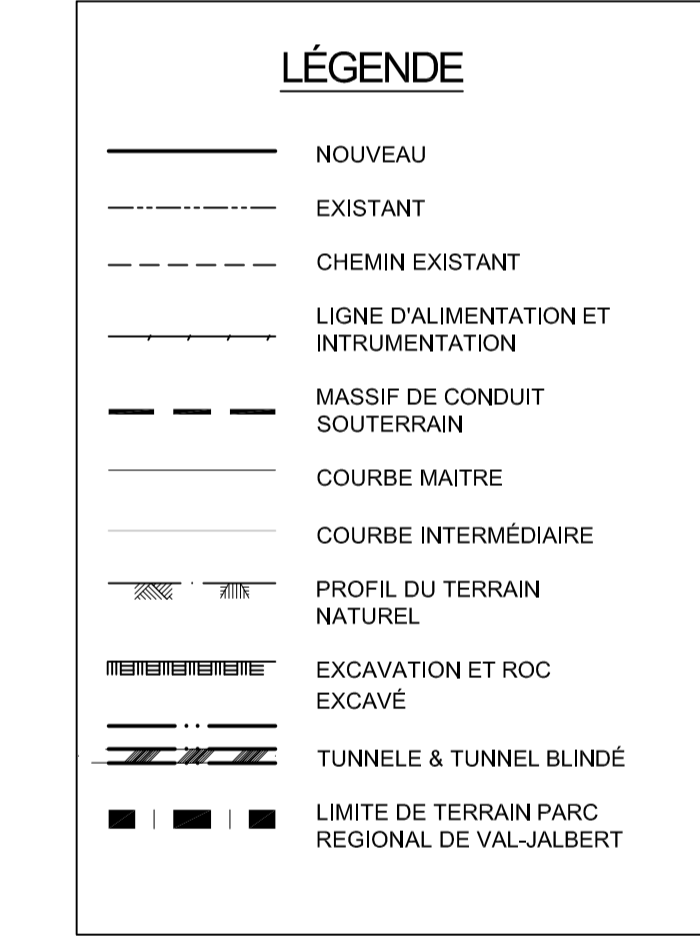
LÉGENDE

NOUVEAU

EXISTANT

CHEMIN EXISTANT

LIGNE D'ALIMENTATION ET INTRUMENTATION

MASSIF DE CONDUIT SOUTERRAIN

COURBE MAITRE

COURBE INTERMÉDIAIRE

PROFIL DU TERRAIN NATUREL

EXCAVATION ET ROC EXCAVÉ

TUNNELE & TUNNEL BLINDÉ

LIMITE DE TERRAIN PARC REGIONAL DE VAL-JALBERT